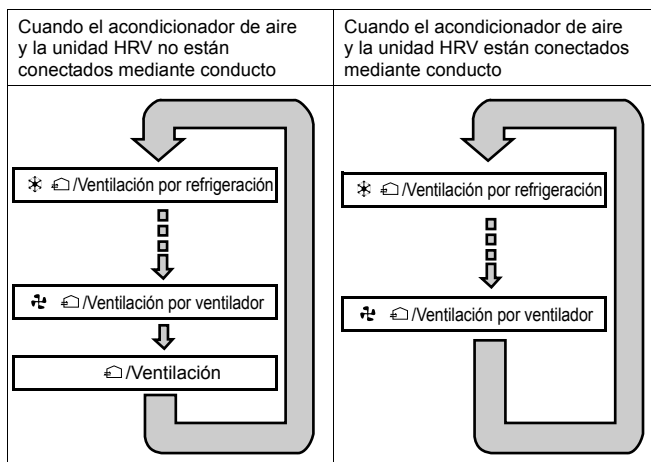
| Cuando el acondicionador de aire y la unidad HRV no están conectados mediante conducto | Cuando el acondicionador de aire y la unidad HRV están conectados mediante conducto |
|---|---|
| /Ventilación por refrigeración<br>/Ventilación por ventilador<br>/Ventilación | /Ventilación por refrigeración<br>/Ventilación por ventilador |